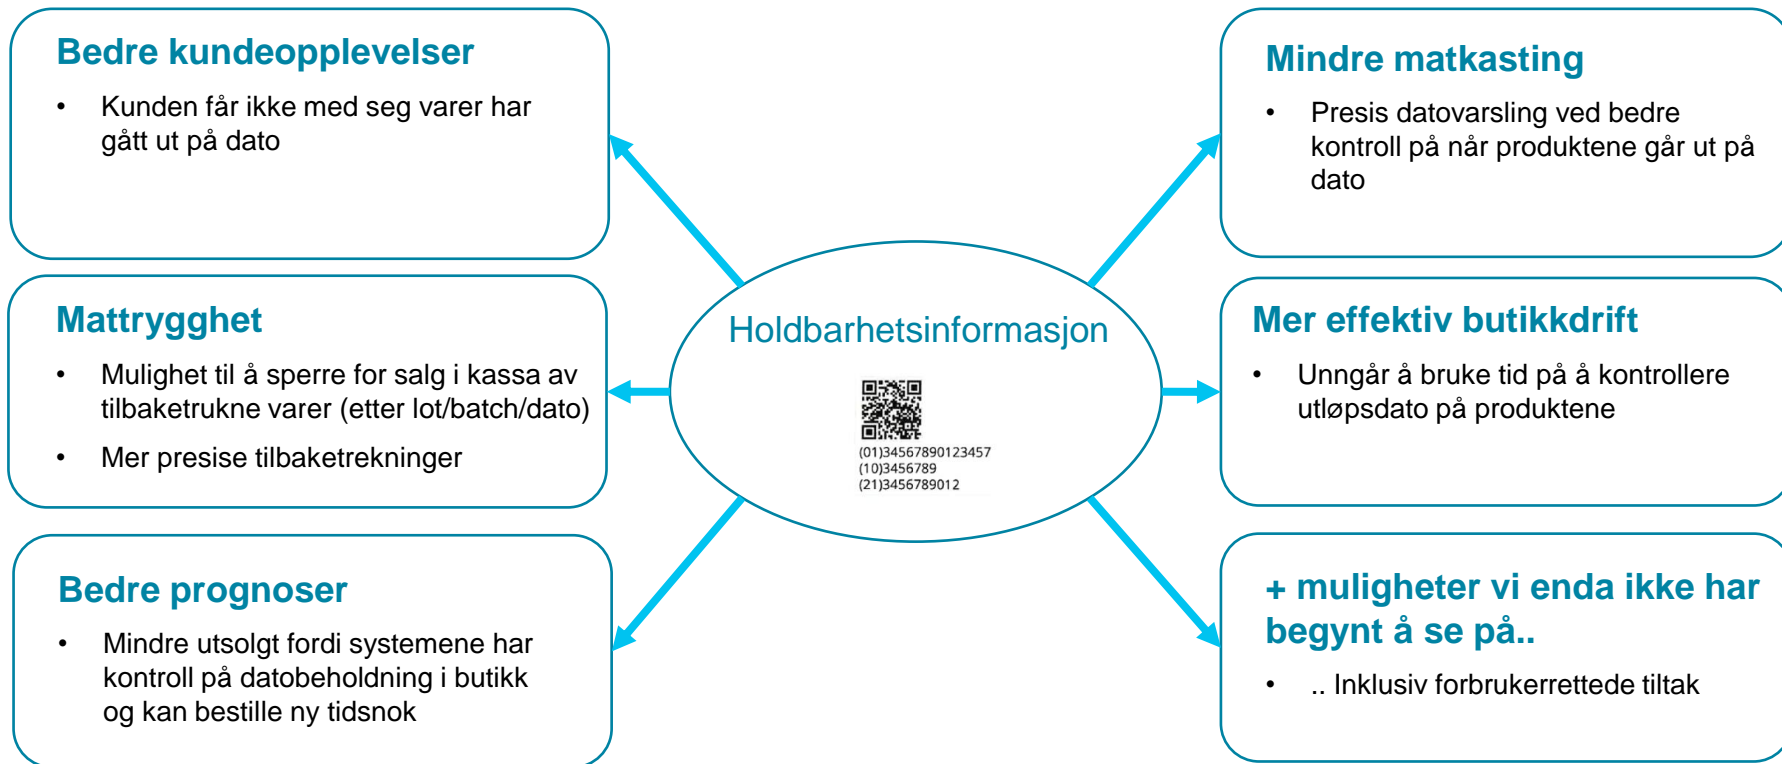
Bedre kundeopplevelser

- Kunden får ikke med seg varer har gått ut på dato

Mattrygghet

- Mulighet til å sperre for salg i kassa av tilbaketrukne varer (etter lot/batch/dato)
- Mer presise tilbaketrekninger

Bedre prognoser

- Mindre utsolgt fordi systemene har kontroll på datobeholdning i butikk og kan bestille ny tidsnok

Holdbarhetsinformasjon

(01)34567890123457
(10)3456789
(21)3456789012

Mindre matkasting

- Presis datovarsling ved bedre kontroll på når produktene går ut på dato

Mer effektiv butikkdrift

- Unngår å bruke tid på å kontrollere utløpsdato på produktene

+ muligheter vi enda ikke har begynt å se på..

- .. Inklusiv forbrukerrettede tiltak